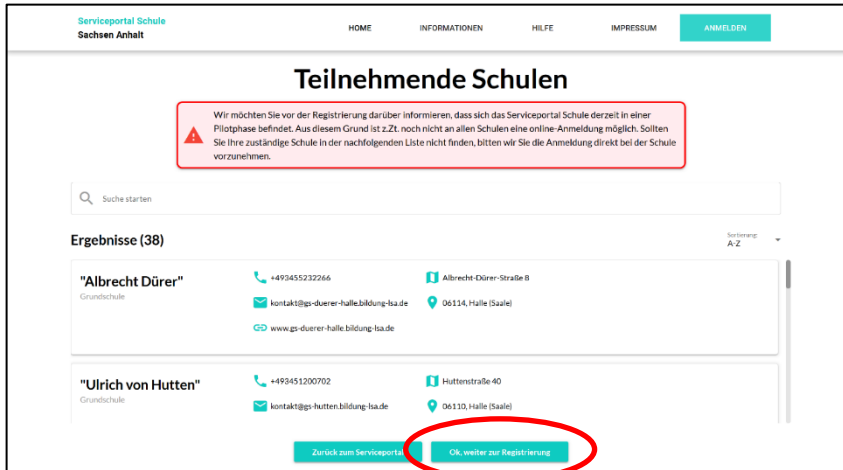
Serviceportal Schule
Sachsen Anhalt

HOME INFORMATIONEN HILFE IMPRESSUM ANMELDEN

Teilnehmende Schulen

Wir möchten Sie vor der Registrierung darüber informieren, dass sich das Serviceportal Schule derzeit in einer Pilotphase befindet. Aus diesem Grund ist z.Zt. noch nicht an allen Schulen eine online-Anmeldung möglich. Sollten Sie Ihre zuständige Schule in der nachfolgenden Liste nicht finden, bitten wir Sie die Anmeldung direkt bei der Schule vorzunehmen.

Suche starten

Ergebnisse (38)

Sortierung
A-Z

"Albrecht Dürer"
Grundschule
+493455232266
Albrecht-Dürer-Straße 8
kontakt@gs-duerer-halle.bildung-lsa.de
06114, Halle (Saale)
www.gs-duerer-halle.bildung-lsa.de

"Ulrich von Hutten"
Grundschule
+493451200702
Huttenstraße 40
kontakt@gs-hutten.bildung-lsa.de
06110, Halle (Saale)

Zurück zum Serviceportal
Ok, weiter zur Registrierung